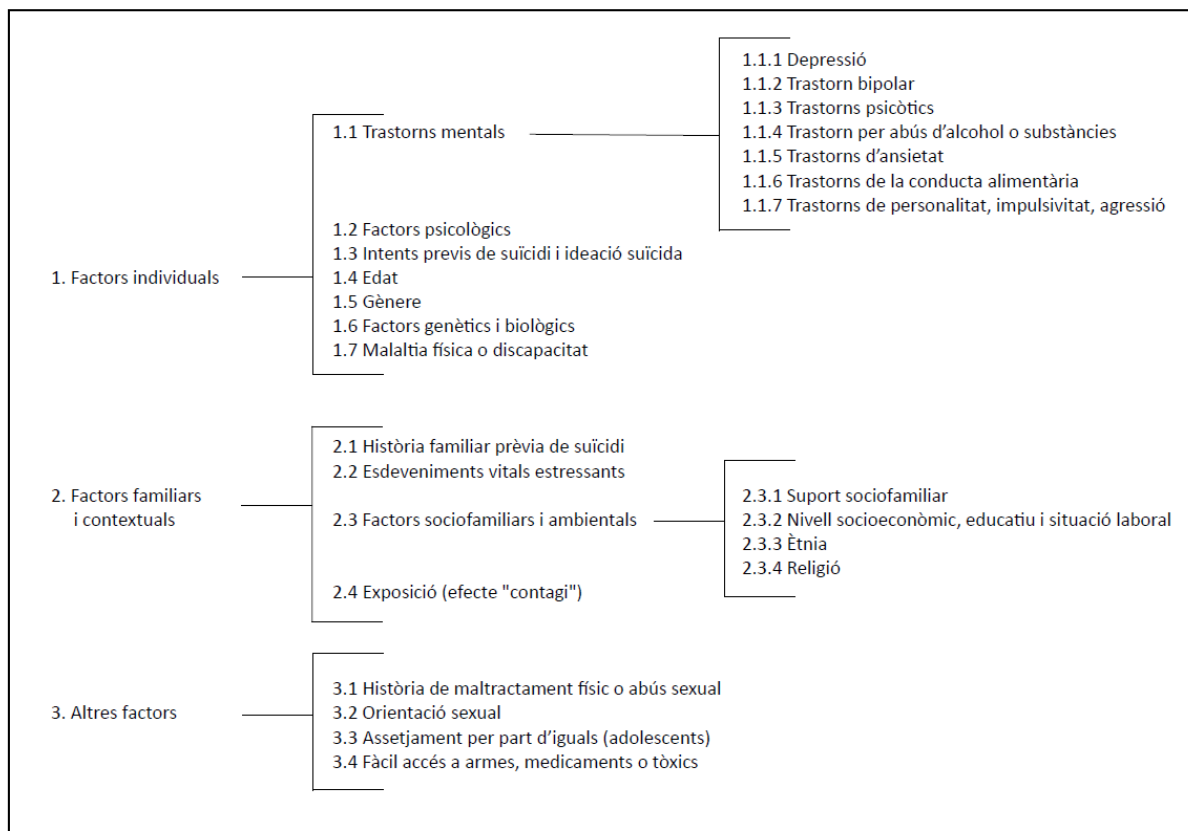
1. Factors individuals

1.1 Trastorns mentals

1.1.1 Depressió
1.1.2 Trastorn bipolar
1.1.3 Trastorns psicòtics
1.1.4 Trastorn per abús d'alcohol o substàncies
1.1.5 Trastorns d'ansietat
1.1.6 Trastorns de la conducta alimentària
1.1.7 Trastorns de personalitat, impulsivitat, agressió

1.2 Factors psicològics
1.3 Intents previs de suïcidi i ideació suïcida
1.4 Edat
1.5 Gènere
1.6 Factors genètics i biològics
1.7 Malaltia física o discapacitat

2. Factors familiars i contextuals

2.1 Història familiar prèvia de suïcidi
2.2 Esdeveniments vitals estressants
2.3 Factors sociofamiliars i ambientals

2.3.1 Suport sociofamiliar
2.3.2 Nivell socioeconòmic, educatiu i situació laboral
2.3.3 Ètnia
2.3.4 Religió

2.4 Exposició (efecte "contagi")

3. Altres factors

3.1 Història de maltractament físic o abús sexual
3.2 Orientació sexual
3.3 Assetjament per part d'iguals (adolescents)
3.4 Fàcil accés a armes, medicaments o tòxics